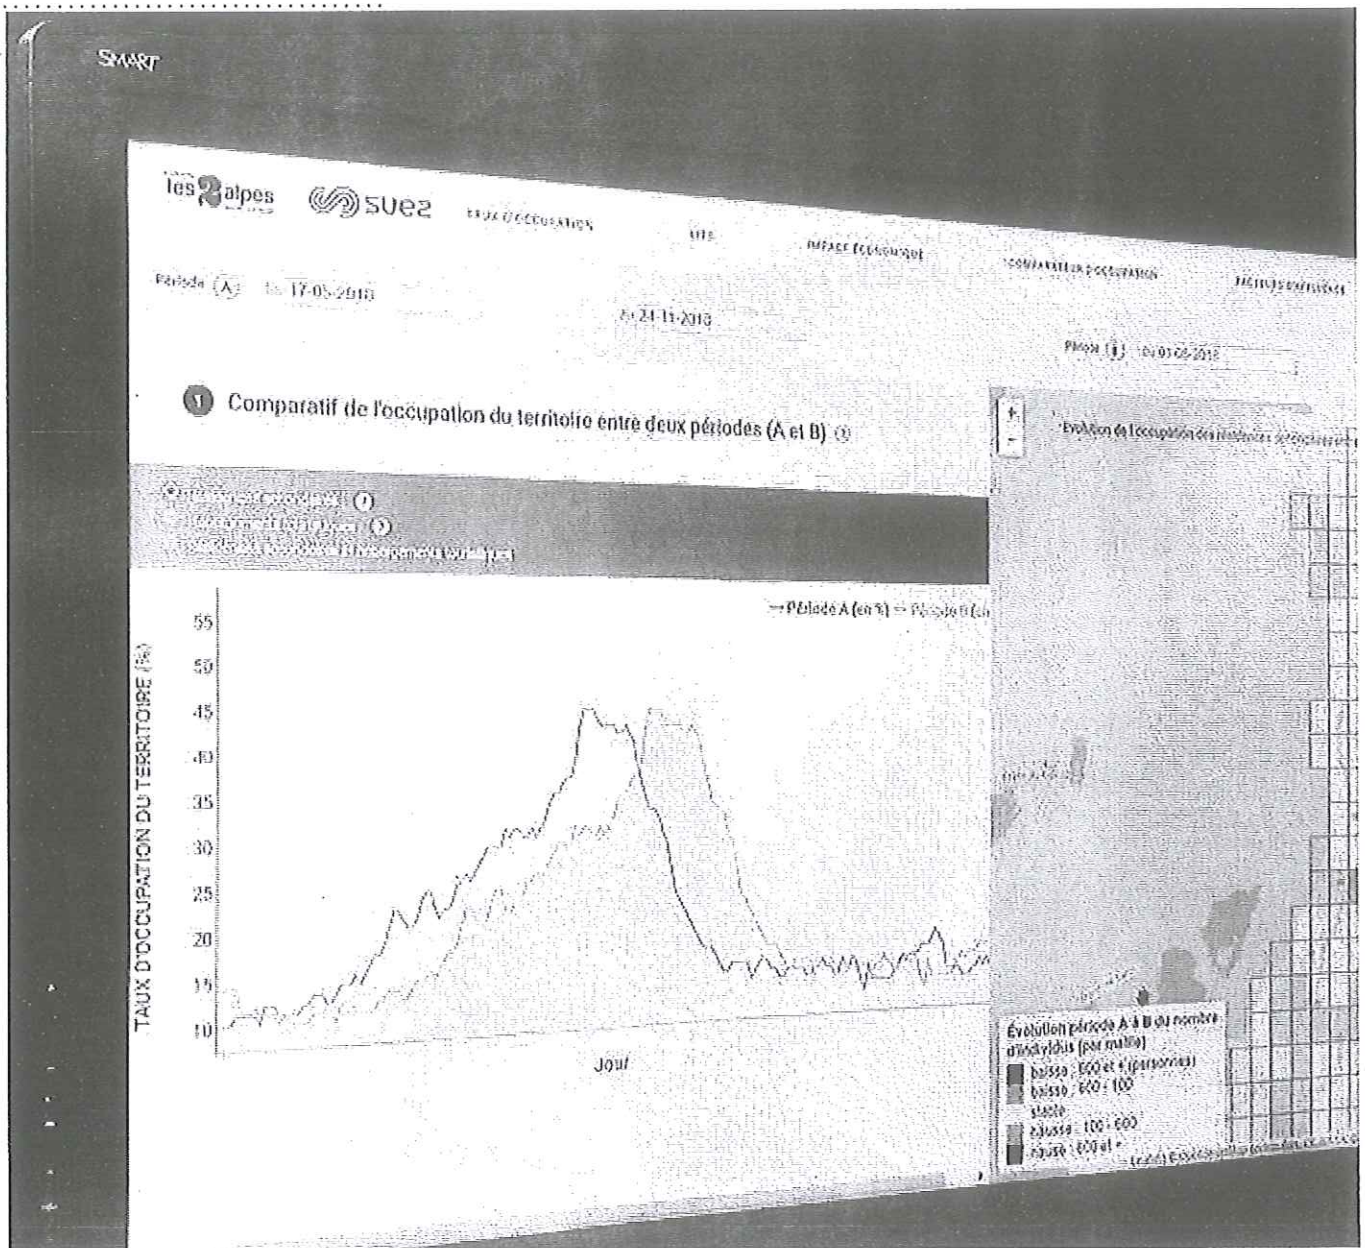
SMART

les 2 alpes

suez

TAUX D'OCCUPATION

SITE

IMPACT ÉCONOMIQUE

COMPARATEUR D'OCCUPATION

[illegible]

Période (A) Du 17-05-2016

Au 24-11-2016

Période (B) Du 01-06-2016

1 Comparatif de l'occupation du territoire entre deux périodes (A et B) ⓘ

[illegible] ⓘ
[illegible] ⓘ
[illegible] hébergements touristiques

+
-

Évolution de l'occupation des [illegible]

— Période A (en %) — Période B (en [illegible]

TAUX D'OCCUPATION DU TERRITOIRE (%)

55
50
45
40
35
30
25
20
15
10

Jour

Évolution période A à B du nombre d'individus (par maille)
baisse : 600 et + (personnes)
baisse : 600 - 100
stable
hausse : 100 - 600
hausse : 600 et +
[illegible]